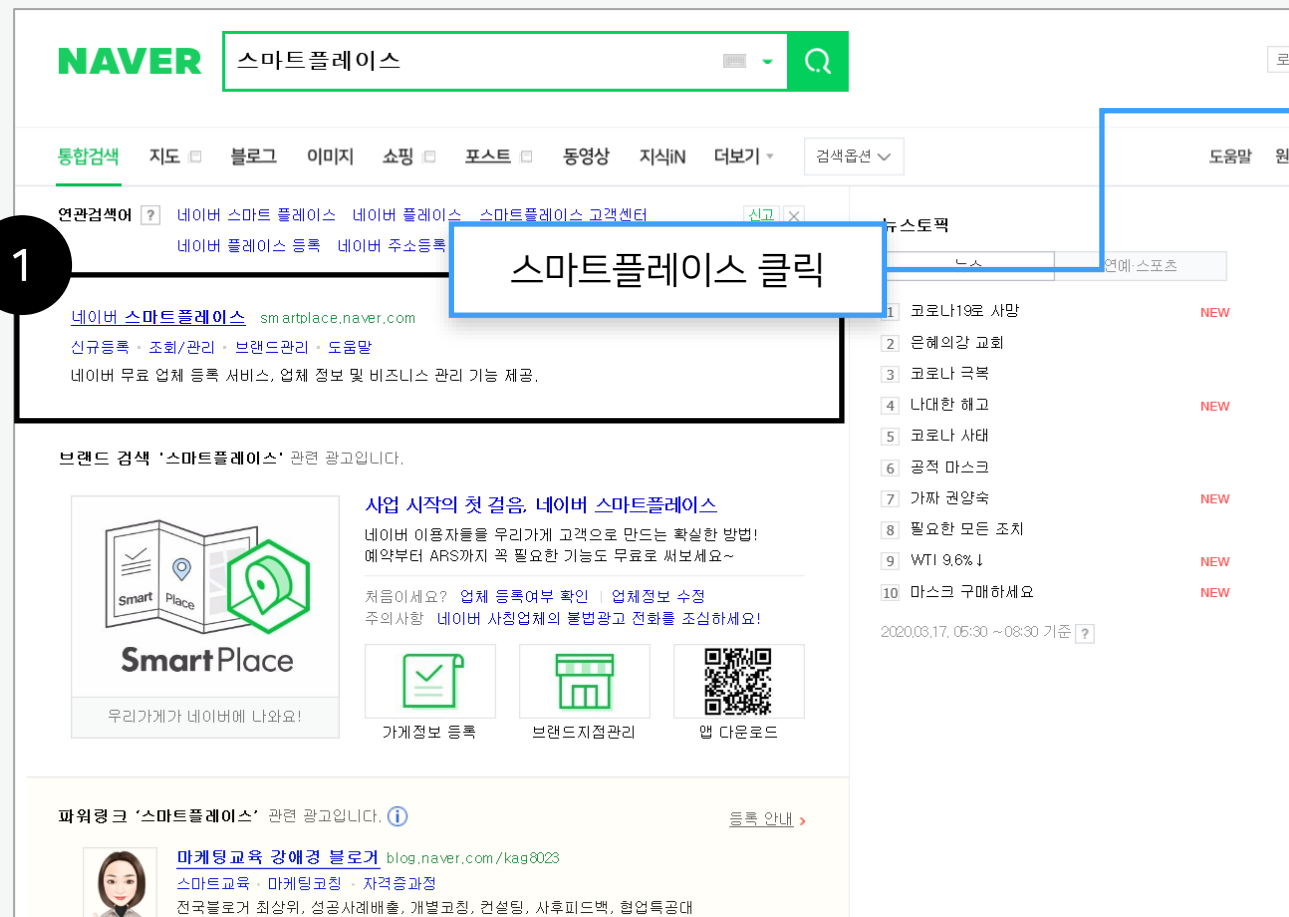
NAVER

스마트플레이스

로

통합검색 지도 블로그 이미지 쇼핑 포스트 동영상 지식iN 더보기 검색옵션

도움말 원

연관검색어 ? 네이버 스마트 플레이스 네이버 플레이스 스마트플레이스 고객센터 신고
네이버 플레이스 등록 네이버 주소등록

스마트플레이스 클릭

1

네이버 스마트플레이스 smartplace.naver.com
신규등록 · 조회/관리 · 브랜드관리 · 도움말
네이버 무료 업체 등록 서비스, 업체 정보 및 비즈니스 관리 기능 제공.

뉴스토픽
뉴스 연예·스포츠

1 코로나19로 사망 NEW
2 은혜의강 교회
3 코로나 극복
4 나대한 해고 NEW
5 코로나 사태
6 공적 마스크
7 가짜 권양숙 NEW
8 필요한 모든 조치
9 WTI 9.6%↓ NEW
10 마스크 구매하세요 NEW

2020.03.17. 05:30 ~ 08:30 기준 ?

브랜드 검색 '스마트플레이스' 관련 광고입니다.

Smart Place
SmartPlace
우리가게가 네이버에 나와요!

사업 시작의 첫 걸음, 네이버 스마트플레이스
네이버 이용자들을 우리가게 고객으로 만드는 확실한 방법!
예약부터 ARS까지 꼭 필요한 기능도 무료로 써보세요~

처음이세요? 업체 등록여부 확인 | 업체정보 수정
주의사항 네이버 사칭업체의 불법광고 전화를 조심하세요!

가게정보 등록 브랜드지점관리 앱 다운로드

파워링크 '스마트플레이스' 관련 광고입니다. i
등록 안내 ›

마케팅교육 강애경 블로거 blog.naver.com/kag8023
스마트교육 · 마케팅코칭 · 자격증과정
전국블로거 최상위, 성공사례배출, 개별코칭, 컨설팅, 사후피드백, 협업특공대